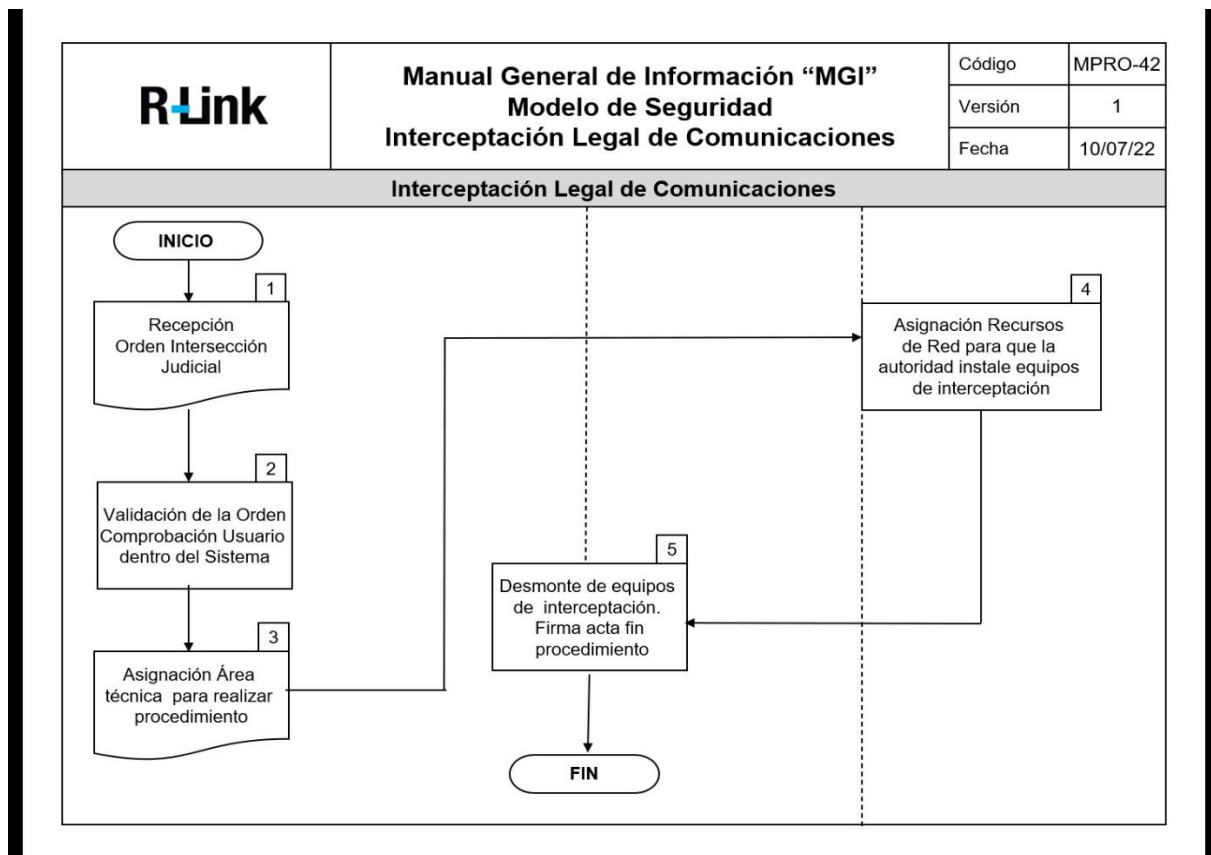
R-Link

Manual General de Información “MGI”
Modelo de Seguridad
Interceptación Legal de Comunicaciones

| Código | MPRO-42 |
|---|---|
| Versión | 1 |
| Fecha | 10/07/22 |

Interceptación Legal de Comunicaciones

INICIO

1
Recepción Orden Intersección Judicial

2
Validación de la Orden Comprobación Usuario dentro del Sistema

3
Asignación Área técnica para realizar procedimiento

4
Asignación Recursos de Red para que la autoridad instale equipos de interceptación

5
Desmonte de equipos de interceptación. Firma acta fin procedimiento

FIN